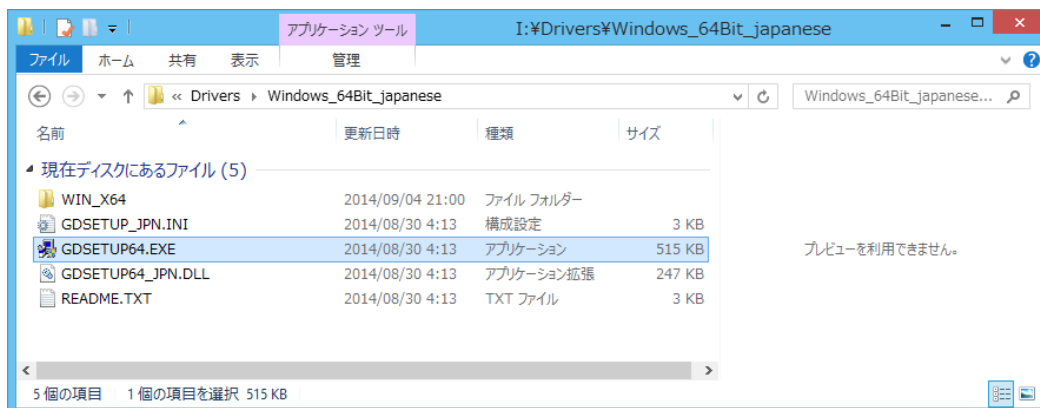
アプリケーション ツール I:¥Drivers¥Windows_64Bit_japanese

ファイル ホーム 共有 表示 管理

« Drivers ▸ Windows_64Bit_japanese

Windows_64Bit_japanese...

| 名前 | 更新日時 | 種類 | サイズ |
|---|---|---|---|
| 現在ディスクにあるファイル (5) | | | |
| WIN_X64 | 2014/09/04 21:00 | ファイル フォルダー | |
| GDSETUP_JPN.INI | 2014/08/30 4:13 | 構成設定 | 3 KB |
| GDSETUP64.EXE | 2014/08/30 4:13 | アプリケーション | 515 KB |
| GDSETUP64_JPN.DLL | 2014/08/30 4:13 | アプリケーション拡張 | 247 KB |
| README.TXT | 2014/08/30 4:13 | TXT ファイル | 3 KB |

プレビューを利用できません。

5 個の項目 1 個の項目を選択 515 KB